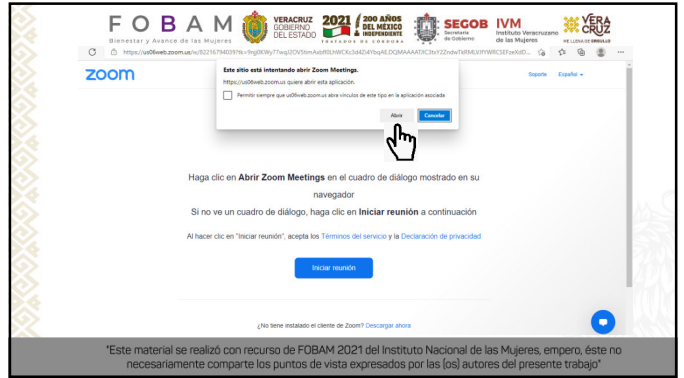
FOBAM
Bienestar y Avance de las Mujeres

VERACRUZ GOBIERNO DEL ESTADO

2021 200 AÑOS DEL MÉXICO INDEPENDIENTE
TRATADOS DE CÓRDOBA

SEGOB Secretaría de Gobierno

IVM Instituto Veracruzano de las Mujeres

VERACRUZ ME LLENA DE ORGULLO

https://us06web.zoom.us/u/82216794039?tk=9nj0KWy77wq2OV5tmAxbR0UhWCKc3d4Zt4YbqAE.DQMAAAATXC3tsY2Zndw7bRMUVFYWRCSEFzeXdD...

zoom

Soporte Español

Este sitio está intentando abrir Zoom Meetings.
https://us06web.zoom.us quiere abrir esta aplicación.
Permitir siempre que us06web.zoom.us abra vínculos de este tipo en la aplicación asociada

Abrir Cancelar

Haga clic en Abrir Zoom Meetings en el cuadro de diálogo mostrado en su navegador
Si no ve un cuadro de diálogo, haga clic en Iniciar reunión a continuación

Al hacer clic en "Iniciar reunión", acepta los Términos del servicio y la Declaración de privacidad

Iniciar reunión

¿No tiene instalado el cliente de Zoom? Descargar ahora

"Este material se realizó con recurso de FOBAM 2021 del Instituto Nacional de las Mujeres, empero, éste no necesariamente comparte los puntos de vista expresados por las (os) autores del presente trabajo"